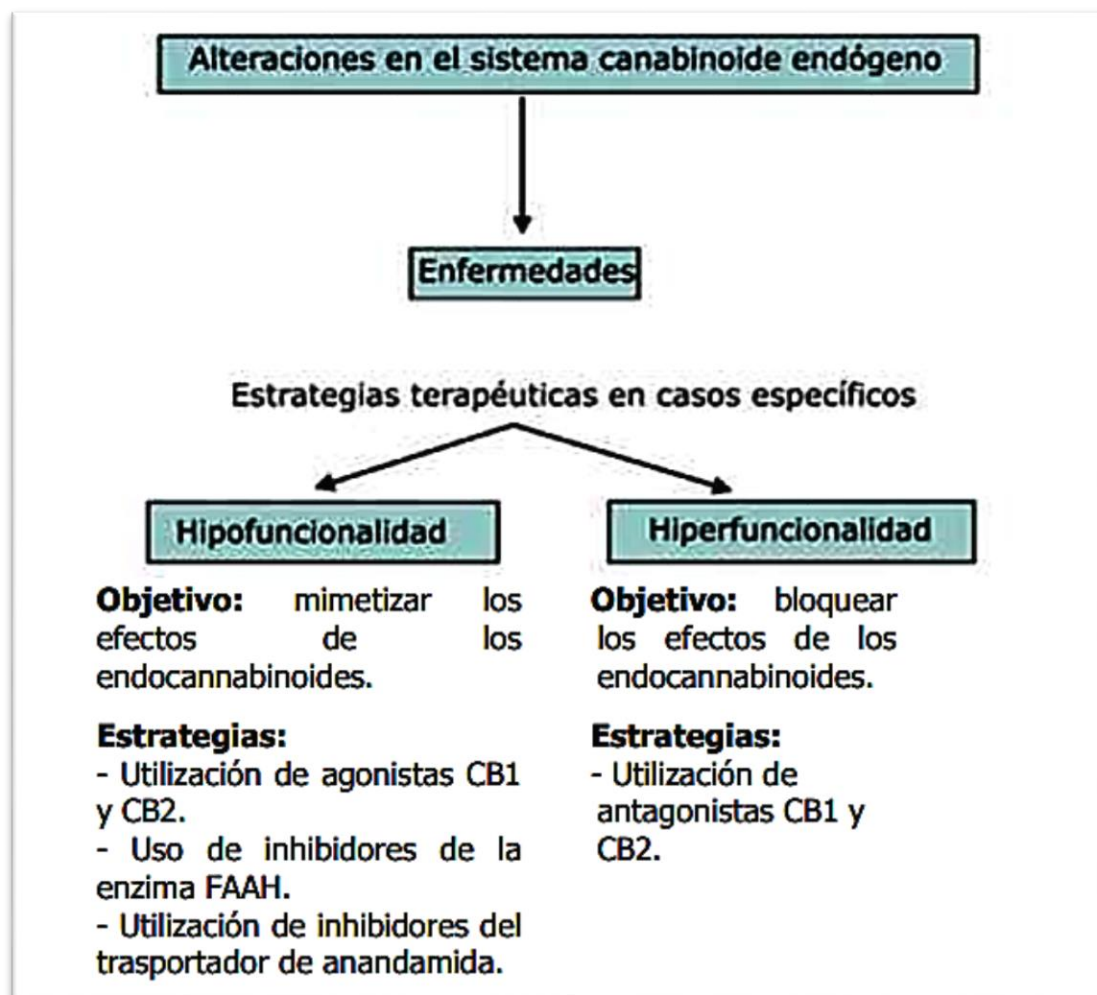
Alteraciones en el sistema canabinoide endógeno

Enfermedades

Estrategias terapéuticas en casos específicos

Hipofuncionalidad

Objetivo: mimetizar los efectos de los endocannabinoides.

Estrategias:
- Utilización de agonistas CB1 y CB2.
- Uso de inhibidores de la enzima FAAH.
- Utilización de inhibidores del trasportador de anandamida.

Hiperfuncionalidad

Objetivo: bloquear los efectos de los endocannabinoides.

Estrategias:
- Utilización de antagonistas CB1 y CB2.